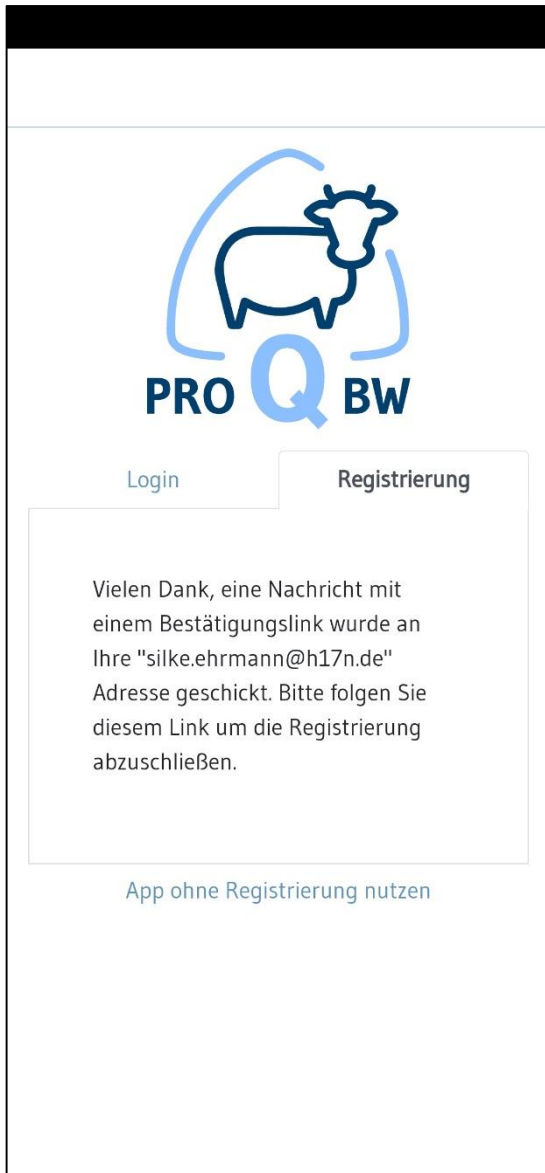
PRO Q BW

Login

Registrierung

Vielen Dank, eine Nachricht mit einem Bestätigungslink wurde an Ihre "silke.ehrmann@h17n.de" Adresse geschickt. Bitte folgen Sie diesem Link um die Registrierung abzuschließen.

App ohne Registrierung nutzen